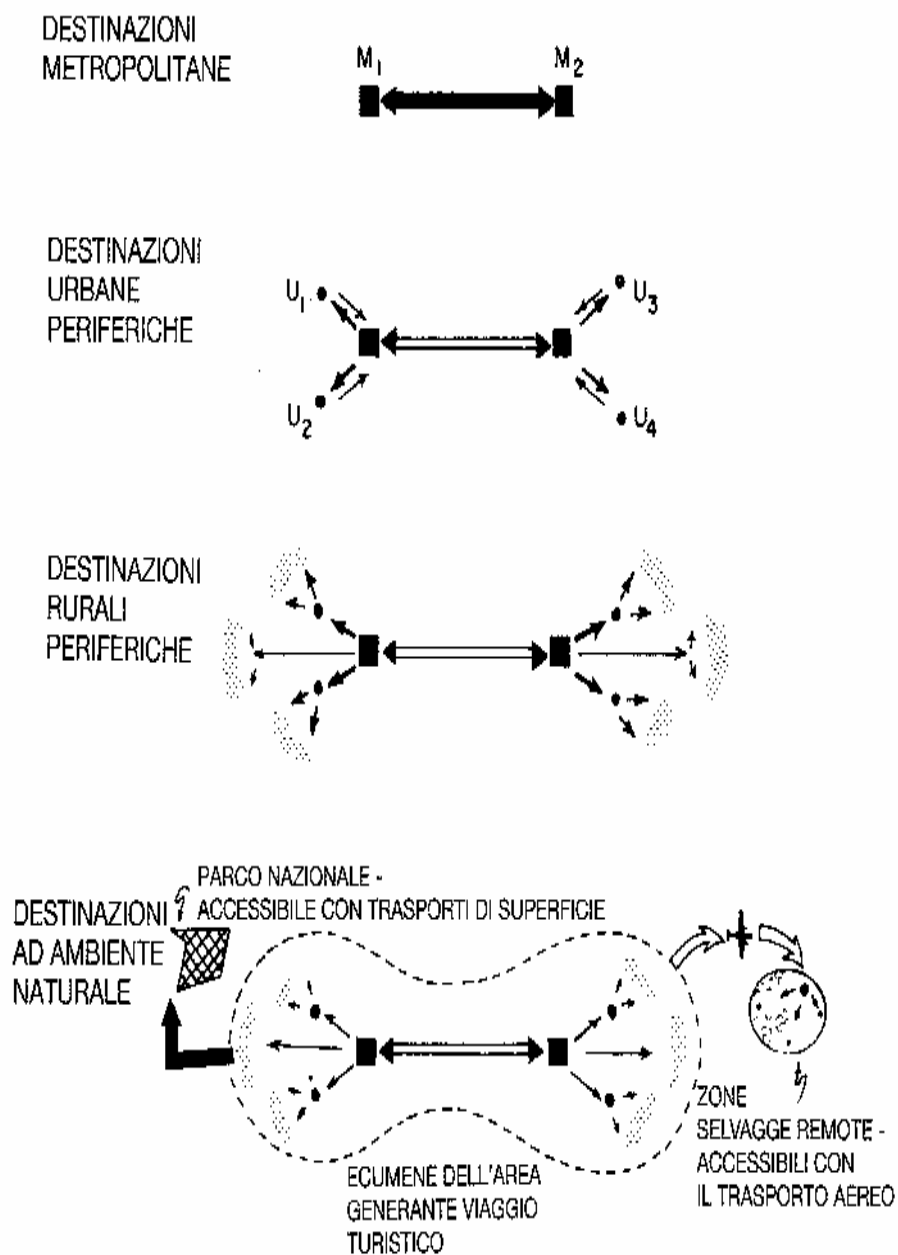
DESTINAZIONI METROPOLITANE

$M_1$ $M_2$

DESTINAZIONI URBANE PERIFERICHE

$U_1$ $U_3$ $U_2$ $U_4$

DESTINAZIONI RURALI PERIFERICHE

PARCO NAZIONALE - ACCESSIBILE CON TRASPORTI DI SUPERFICIE

DESTINAZIONI AD AMBIENTE NATURALE

ZONE SELVAGGE REMOTE - ACCESSIBILI CON IL TRASPORTO AEREO

ECUMENE DELL'AREA GENERANTE VIAGGIO TURISTICO